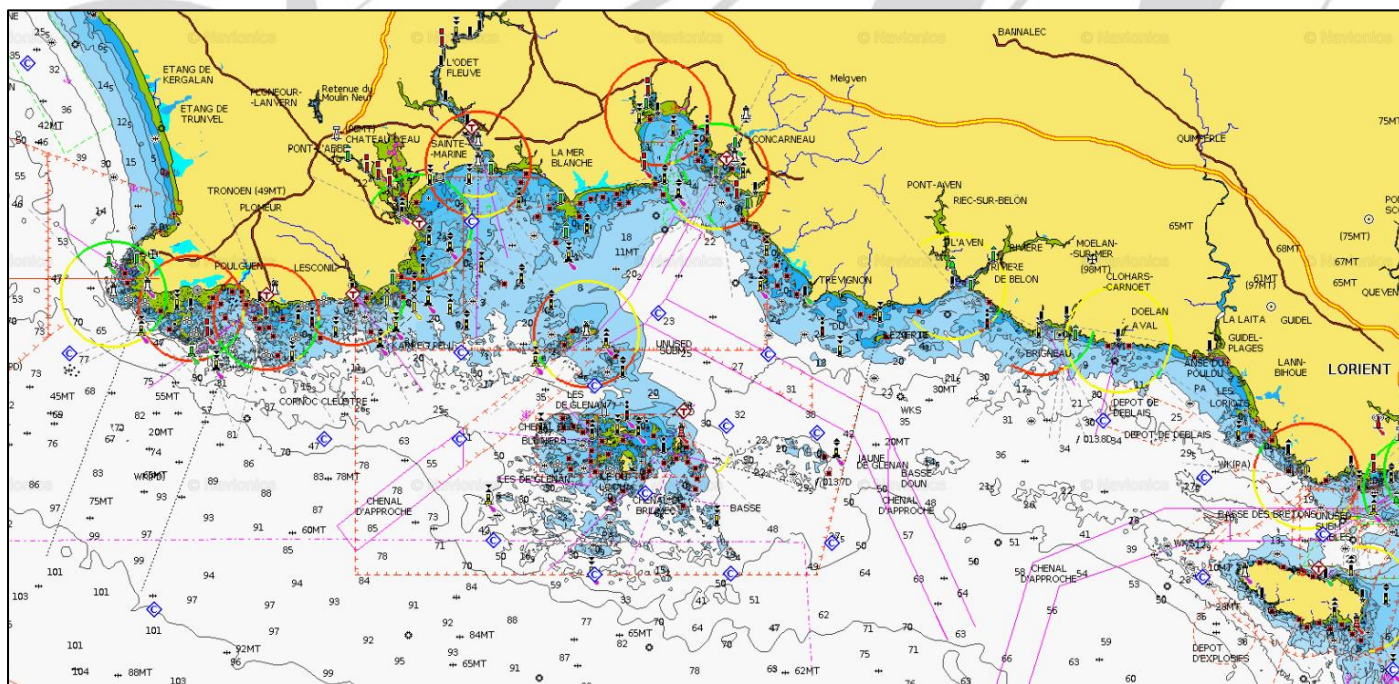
© Navionics © Navionics © Navionics © Navionics © Navionics © Navionics

ETANG DE KERGALAN
ETANG DE TRUNVEL
PLONEOUR-LANVERN
Retenue du Moulin Neuf
L'ODET FLEUVE
BANNALEC
Melgven
QUIMPERLE
PONT-L'ABBE
CHATEAUNEAU
SAINTE-MARINE
LA MER BLANCHE
CONCARNEAU
TRONOEN (49MT)
PLOMEUR
PONT-AVEN
RIEC-SUR-BELON
L'AVEN
RIVIERE DE BELON
MOELAN-SUR-MER (98MT)
CLOHARS-CARNOET
DOELAN LAVAL
POULGUEN
LESCONIL
TREVIGNON
LA LAITA
GUIDEL
GUIDEL-PLAGES
LANN-BIHOUE
LORIENT
QUEVEN
UNUSED SUBM
LES DE GLENAN
BRIGNEAU
POULDU
LES LORIOTS
DEPOT DE DEBLAIS
DEPOT DE DEBLAIS
CORNOC CLEUTRE
LES GLENAN
BLUIMERS
JAUNE DE GLENAN
BASSE DOUN
CHENAL D'APPROCHE
CHENAL D'APPROCHE
CHENAL D'APPROCHE
BASSE
BRILIMEC
BASSE DES BRETONS
UNUSED SUBM
DEPOT D'EXPLOSIFS
WKS
WK(PA)
WK(PD)

42MT 45MT 55MT 20MT 75MT 65MT 78MT 60MT 11MT 20MT 30MT 65MT 68MT 61MT (97MT) 67MT 65MT (75MT) 84MT 65MT 92MT 88MT 62MT 65MT 28MT 10MT 75MT